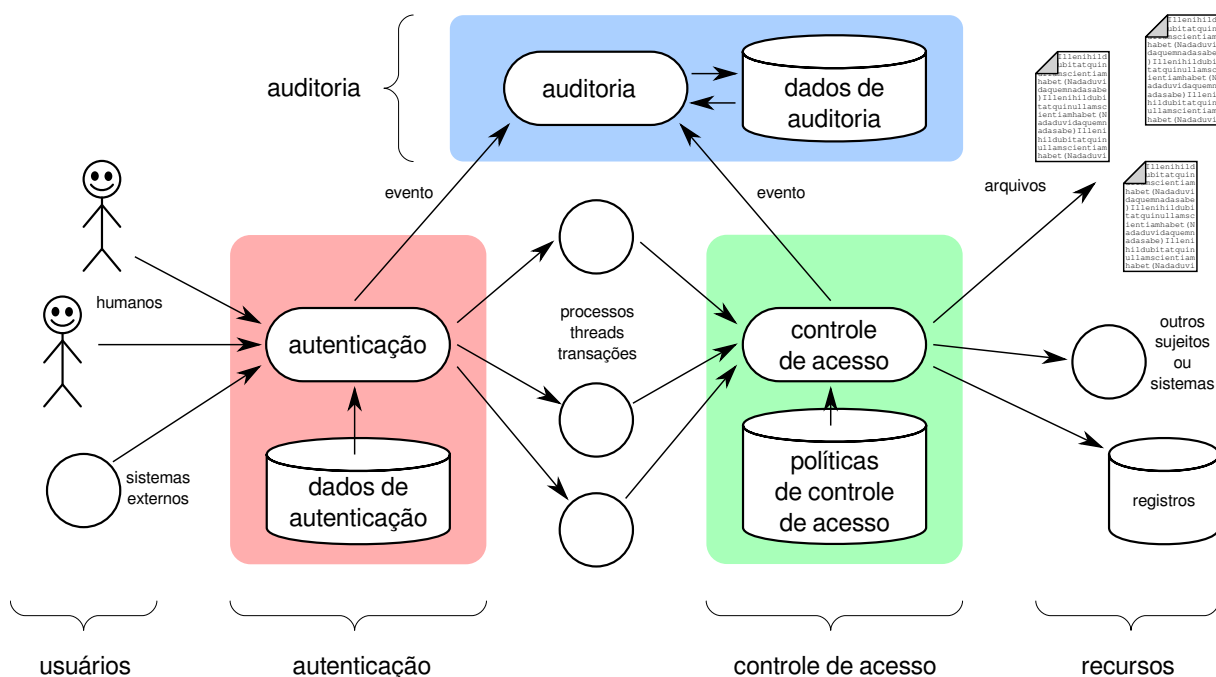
auditoria

auditoria

dados de auditoria

evento

evento

arquivos

humanos

autenticação

processos threads transações

controle de acesso

outros sujeitos ou sistemas

sistemas externos

dados de autenticação

políticas de controle de acesso

registros

usuários

autenticação

controle de acesso

recursos